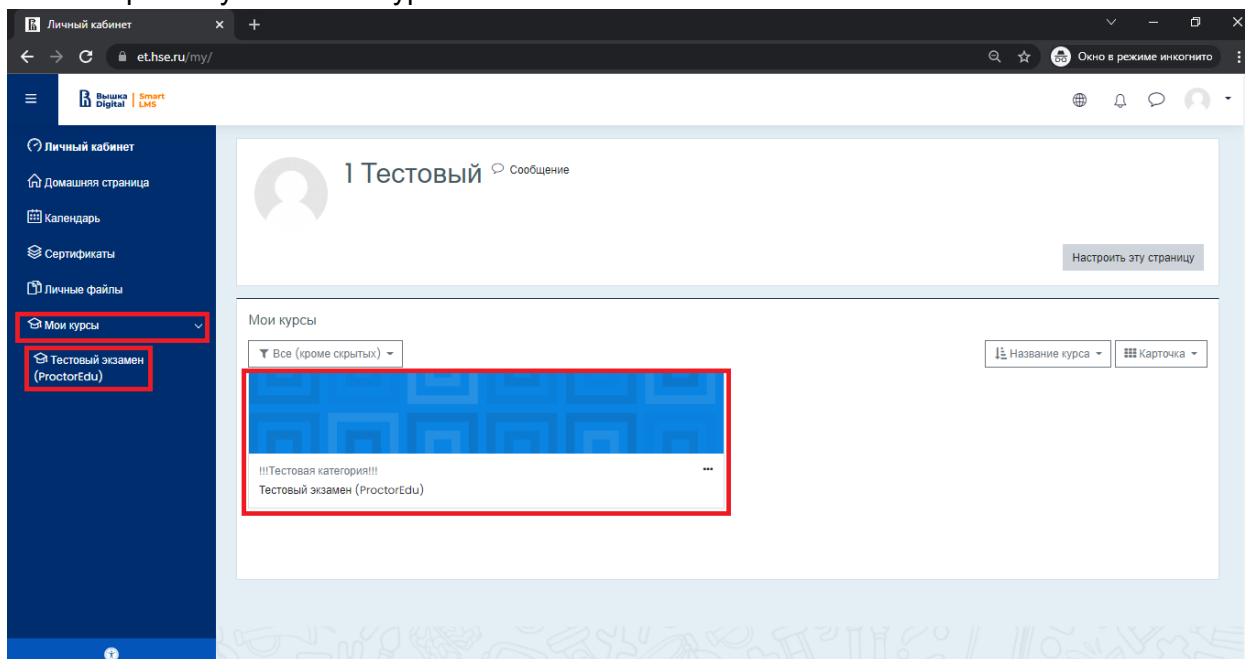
Личный кабинет
et.hse.ru/my/
Окно в режиме инкогнито
Вышка Digital | Smart LMS
Личный кабинет
Домашняя страница
Календарь
Сертификаты
Личные файлы
Мои курсы
Тестовый экзамен (ProctorEdu)
1 Тестовый
Сообщение
Настроить эту страницу
Мои курсы
Все (кроме скрытых)
Название курса
Карточка
!!!Тестовая категория!!!
Тестовый экзамен (ProctorEdu)